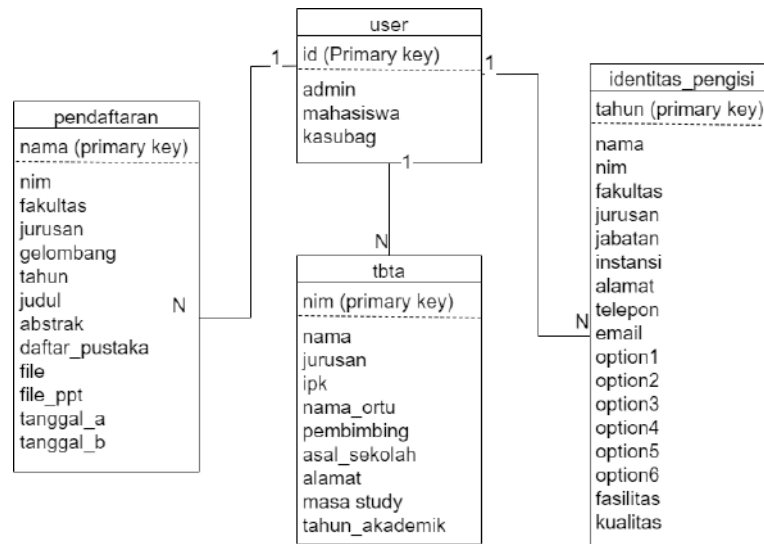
user
id (Primary key)
admin
mahasiswa
kasubag

1
1
1

pendaftaran
nama (primary key)
nim
fakultas
jurusan
gelombang
tahun
judul
abstrak
daftar_pustaka
file
file_ppt
tanggal_a
tanggal_b

N

N

tbta
nim (primary key)
nama
jurusan
ipk
nama_ortu
pembimbing
asal_sekolah
alamat
masa study
tahun_akademik

N

identitas_pengisi
tahun (primary key)
nama
nim
fakultas
jurusan
jabatan
instansi
alamat
telepon
email
option1
option2
option3
option4
option5
option6
fasilitas
kualitas